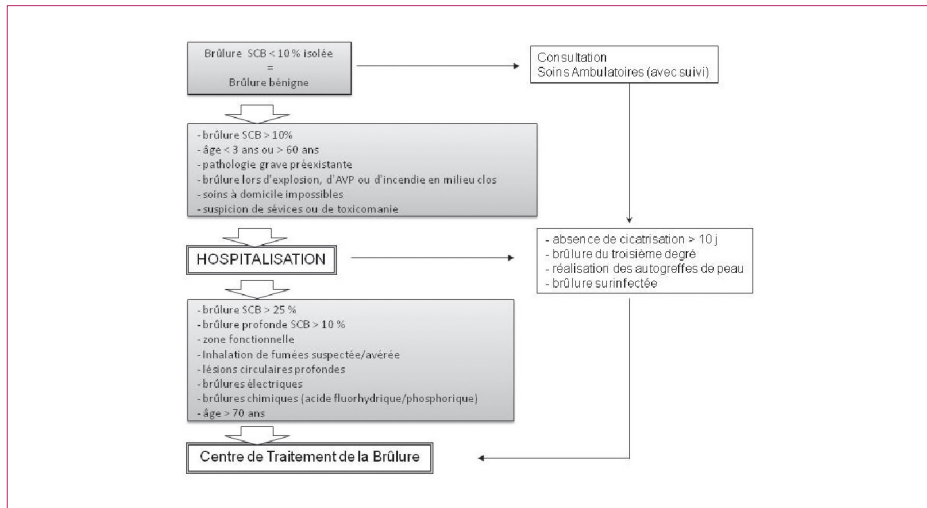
Brûlure SCB < 10 % isolée
=
Brûlure bénigne

Consultation
Soins Ambulatoires (avec suivi)

- brûlure SCB > 10%
- âge < 3 ans ou > 60 ans
- pathologie grave préexistante
- brûlure lors d'explosion, d'AVP ou d'incendie en milieu clos
- soins à domicile impossibles
- suspicion de sévices ou de toxicomanie

HOSPITALISATION

- absence de cicatrisation > 10 j
- brûlure du troisième degré
- réalisation des autogreffes de peau
- brûlure surinfectée

- brûlure SCB > 25 %
- brûlure profonde SCB > 10 %
- zone fonctionnelle
- Inhalation de fumées suspectée/avérée
- lésions circulaires profondes
- brûlures électriques
- brûlures chimiques (acide fluorhydrique/phosphorique)
- âge > 70 ans

Centre de Traitement de la Brûlure